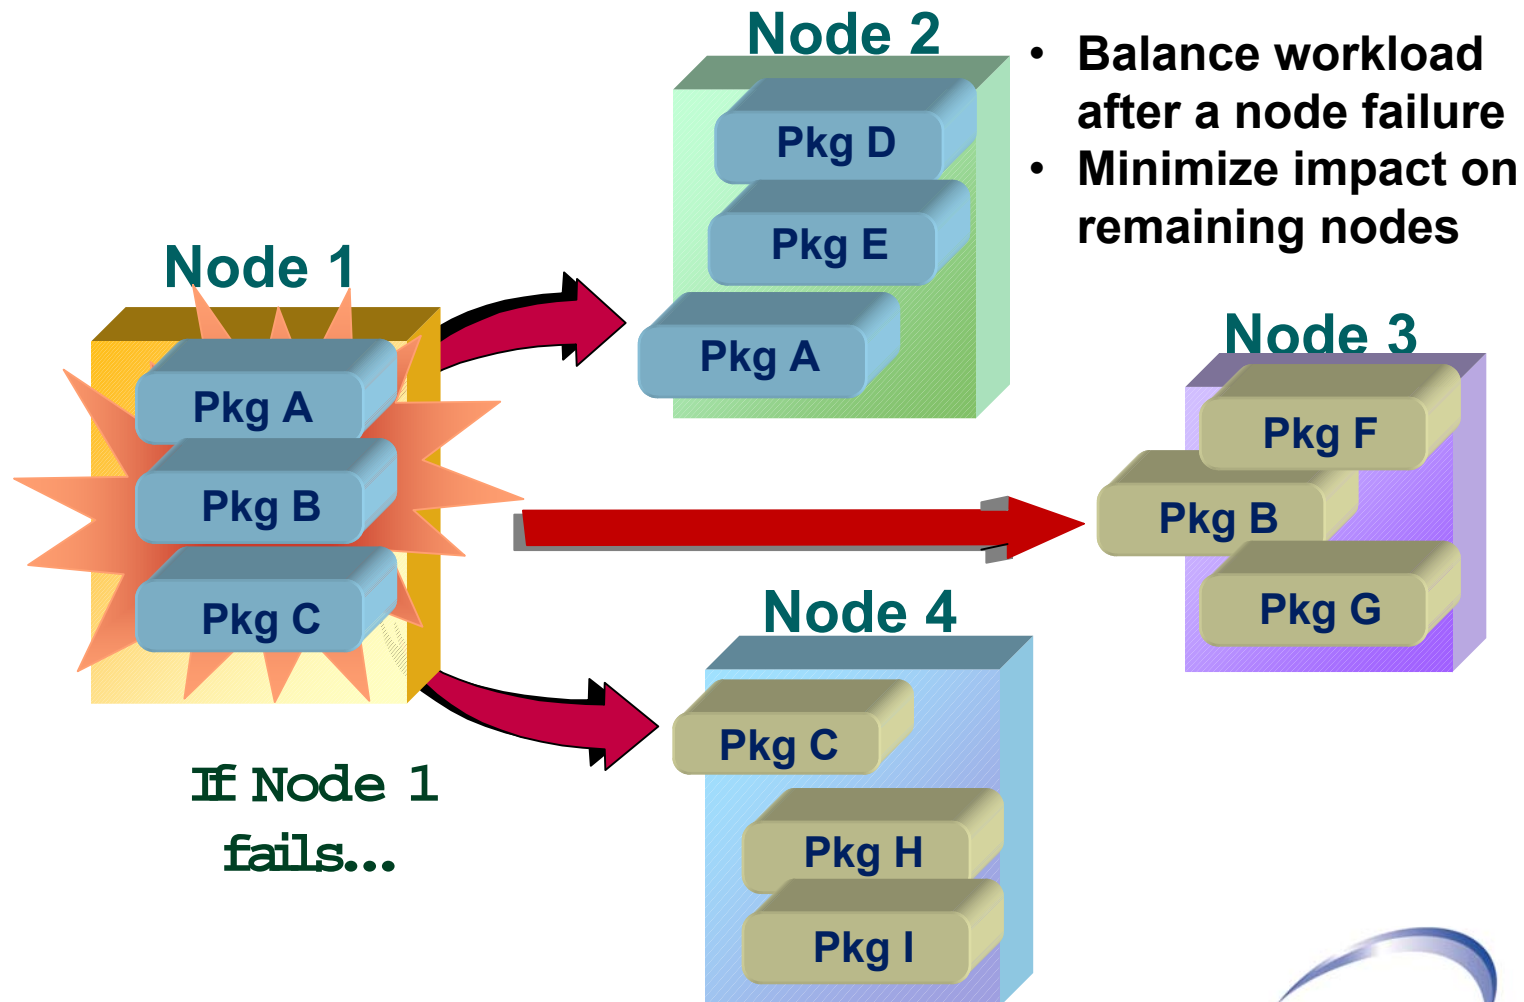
Node 2

Pkg D

Pkg E

Pkg A

• Balance workload after a node failure
• Minimize impact on remaining nodes

Node 1

Pkg A

Pkg B

Pkg C

Node 3

Pkg F

Pkg B

Pkg G

Node 4

Pkg C

Pkg H

Pkg I

If Node 1 fails...